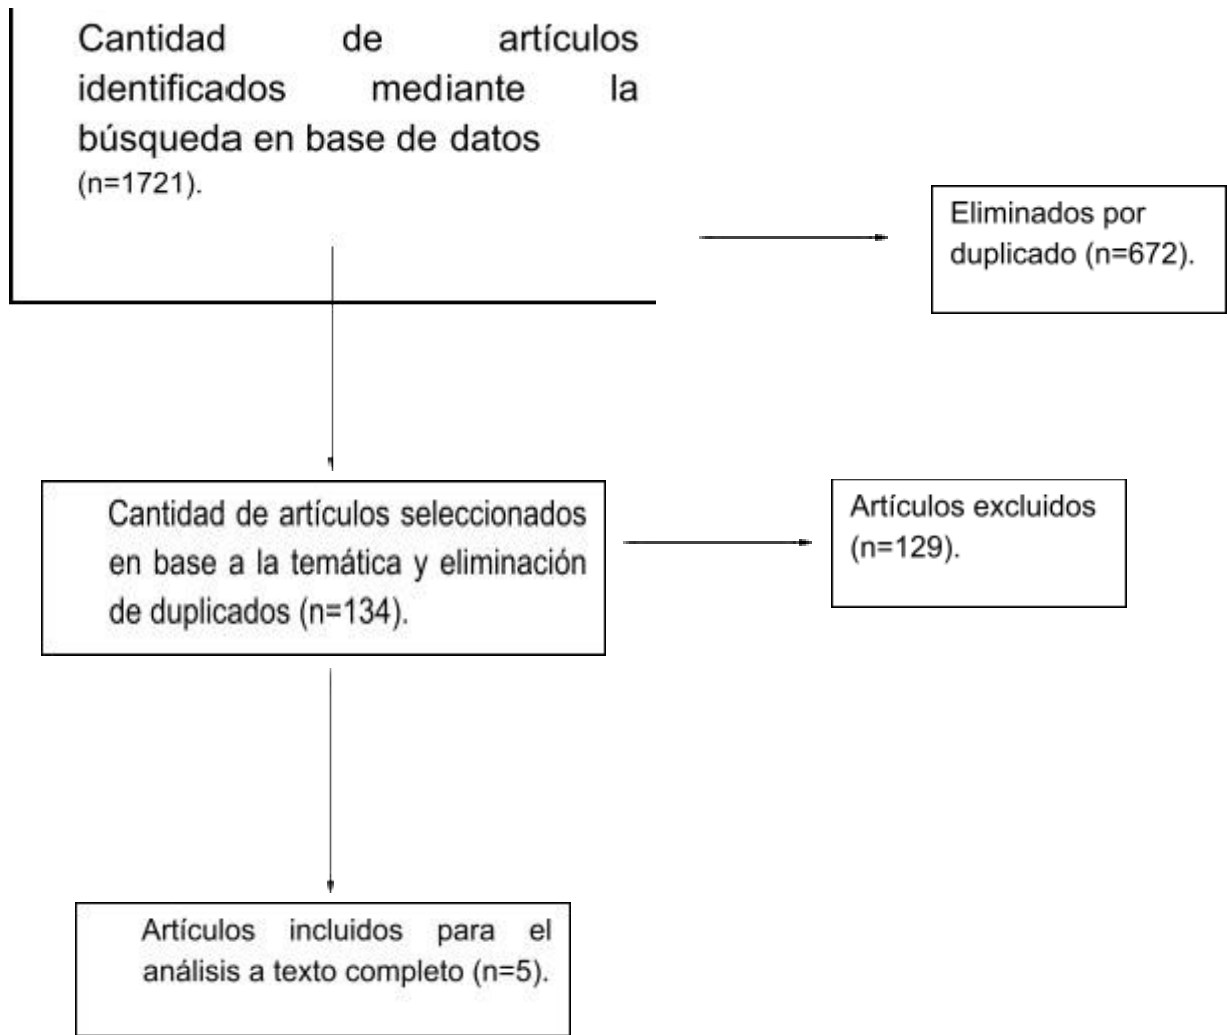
Cantidad de artículos identificados mediante la búsqueda en base de datos (n=1721).

Eliminados por duplicado (n=672).

Cantidad de artículos seleccionados en base a la temática y eliminación de duplicados (n=134).

Artículos excluidos (n=129).

Artículos incluidos para el análisis a texto completo (n=5).